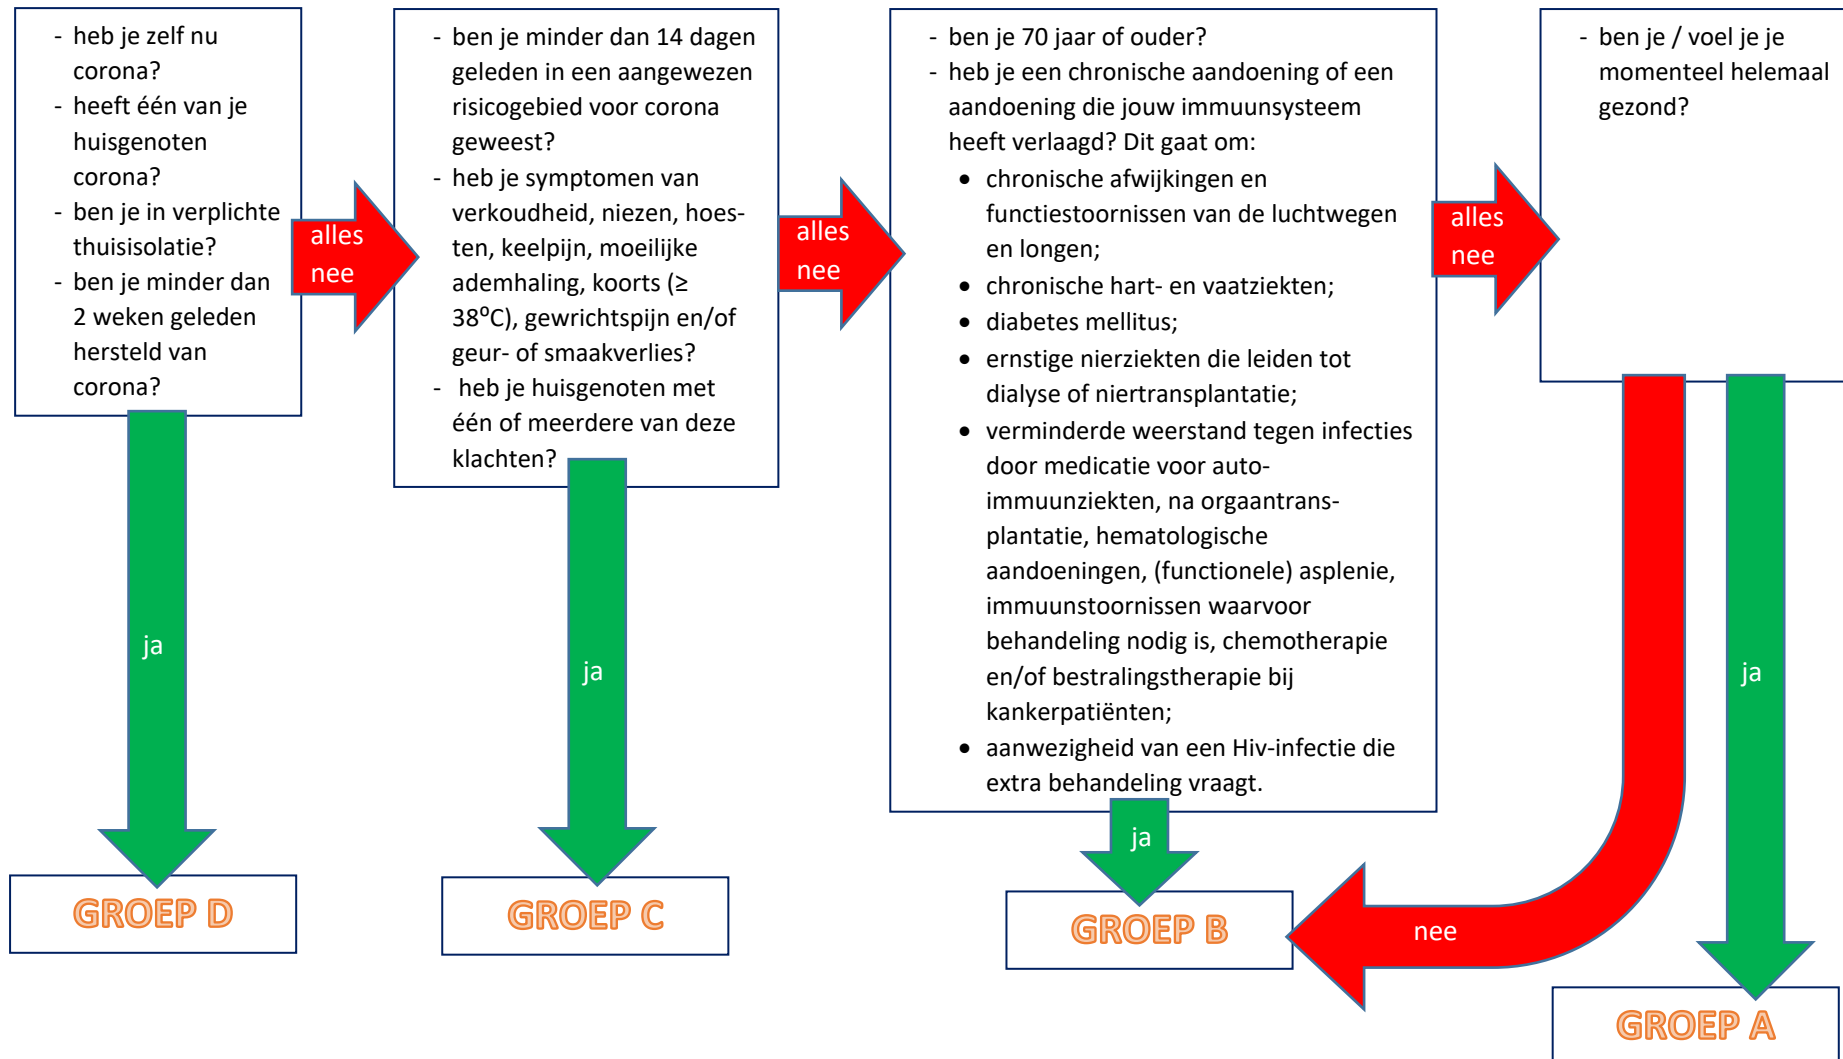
- heb je zelf nu corona?
- heeft één van je huisgenoten corona?
- ben je in verplichte thuisisolatie?
- ben je minder dan 2 weken geleden hersteld van corona?

alles nee

ja

GROEP D

- ben je minder dan 14 dagen geleden in een aangewezen risicogebied voor corona geweest?
- heb je symptomen van verkoudheid, niezen, hoesten, keelpijn, moeilijke ademhaling, koorts (≥ 38$^o$C), gewrichtspijn en/of geur- of smaakverlies?
- heb je huisgenoten met één of meerdere van deze klachten?

alles nee

ja

GROEP C

- ben je 70 jaar of ouder?
- heb je een chronische aandoening of een aandoening die jouw immuunsysteem heeft verlaagd? Dit gaat om:
• chronische afwijkingen en functiestoornissen van de luchtwegen en longen;
• chronische hart- en vaatziekten;
• diabetes mellitus;
• ernstige nierziekten die leiden tot dialyse of niertransplantatie;
• verminderde weerstand tegen infecties door medicatie voor auto-immuunziekten, na orgaantransplantatie, hematologische aandoeningen, (functionele) asplenie, immuunstoornissen waarvoor behandeling nodig is, chemotherapie en/of bestralingstherapie bij kankerpatiënten;
• aanwezigheid van een Hiv-infectie die extra behandeling vraagt.

alles nee

ja

GROEP B

- ben je / voel je je momenteel helemaal gezond?

nee

ja

GROEP A